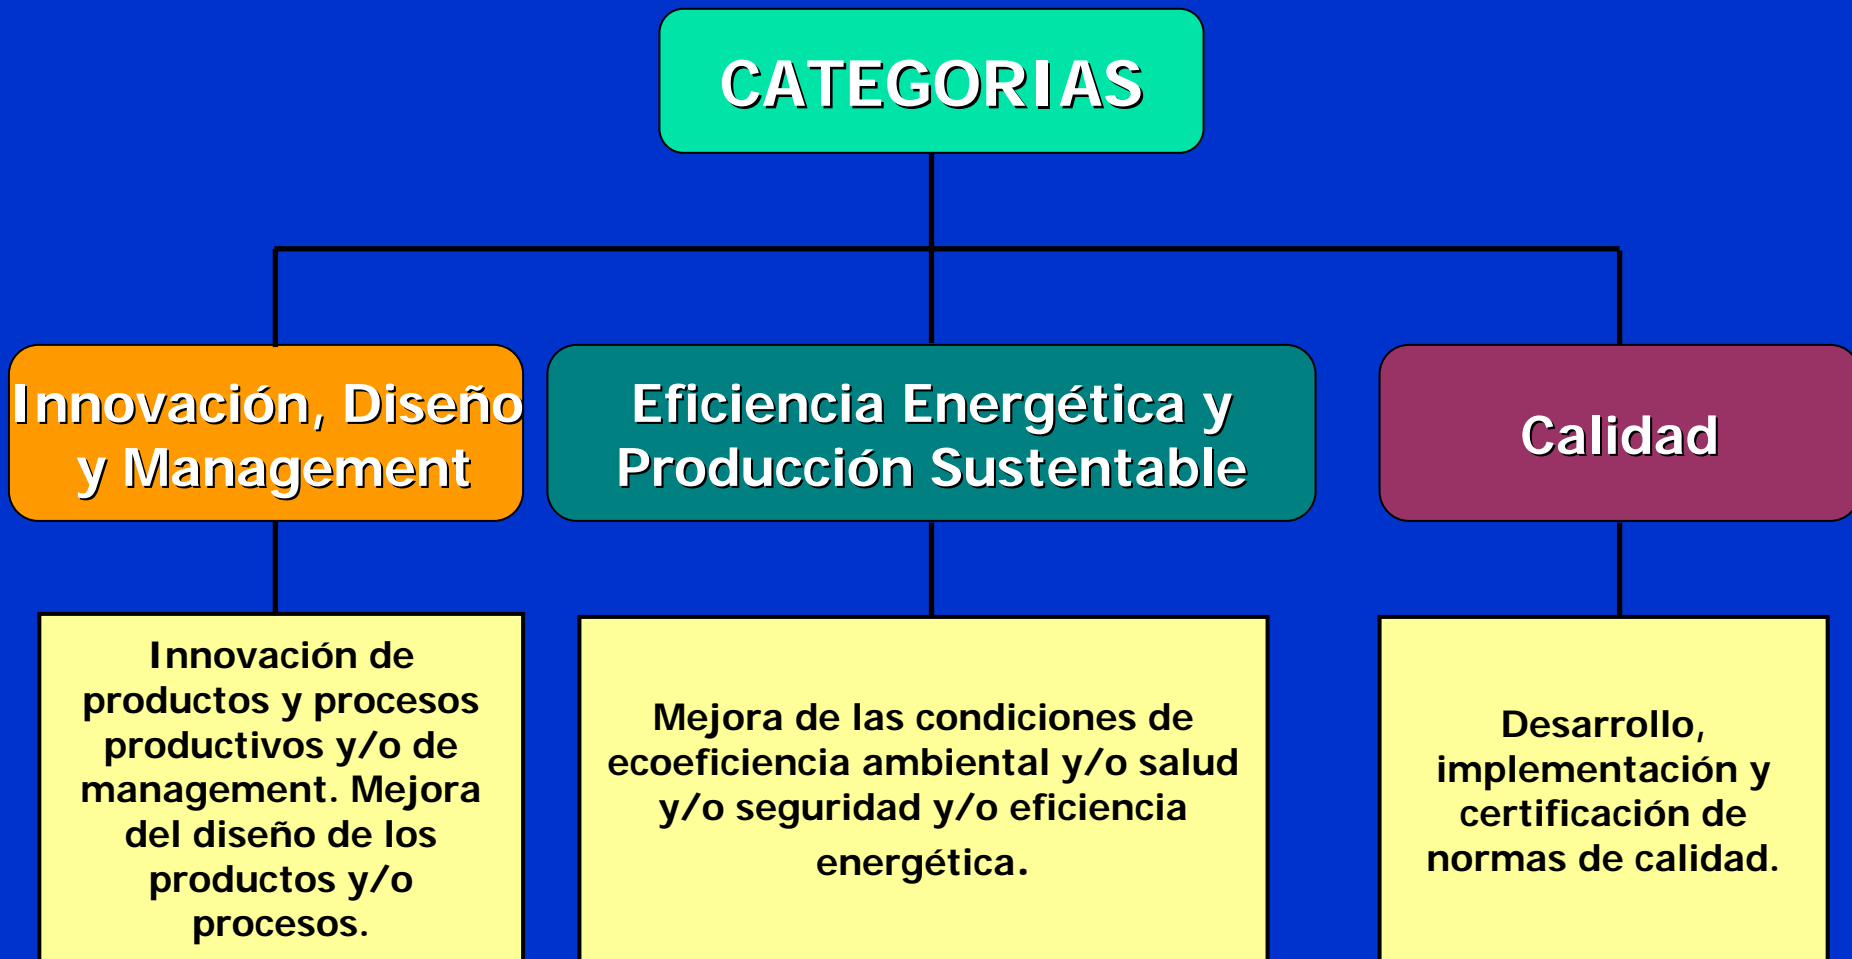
CATEGORIAS

Innovación, Diseño y Management

Eficiencia Energética y Producción Sustentable

Calidad

Innovación de productos y procesos productivos y/o de management. Mejora del diseño de los productos y/o procesos.

Mejora de las condiciones de ecoeficiencia ambiental y/o salud y/o seguridad y/o eficiencia energética.

Desarrollo, implementación y certificación de normas de calidad.